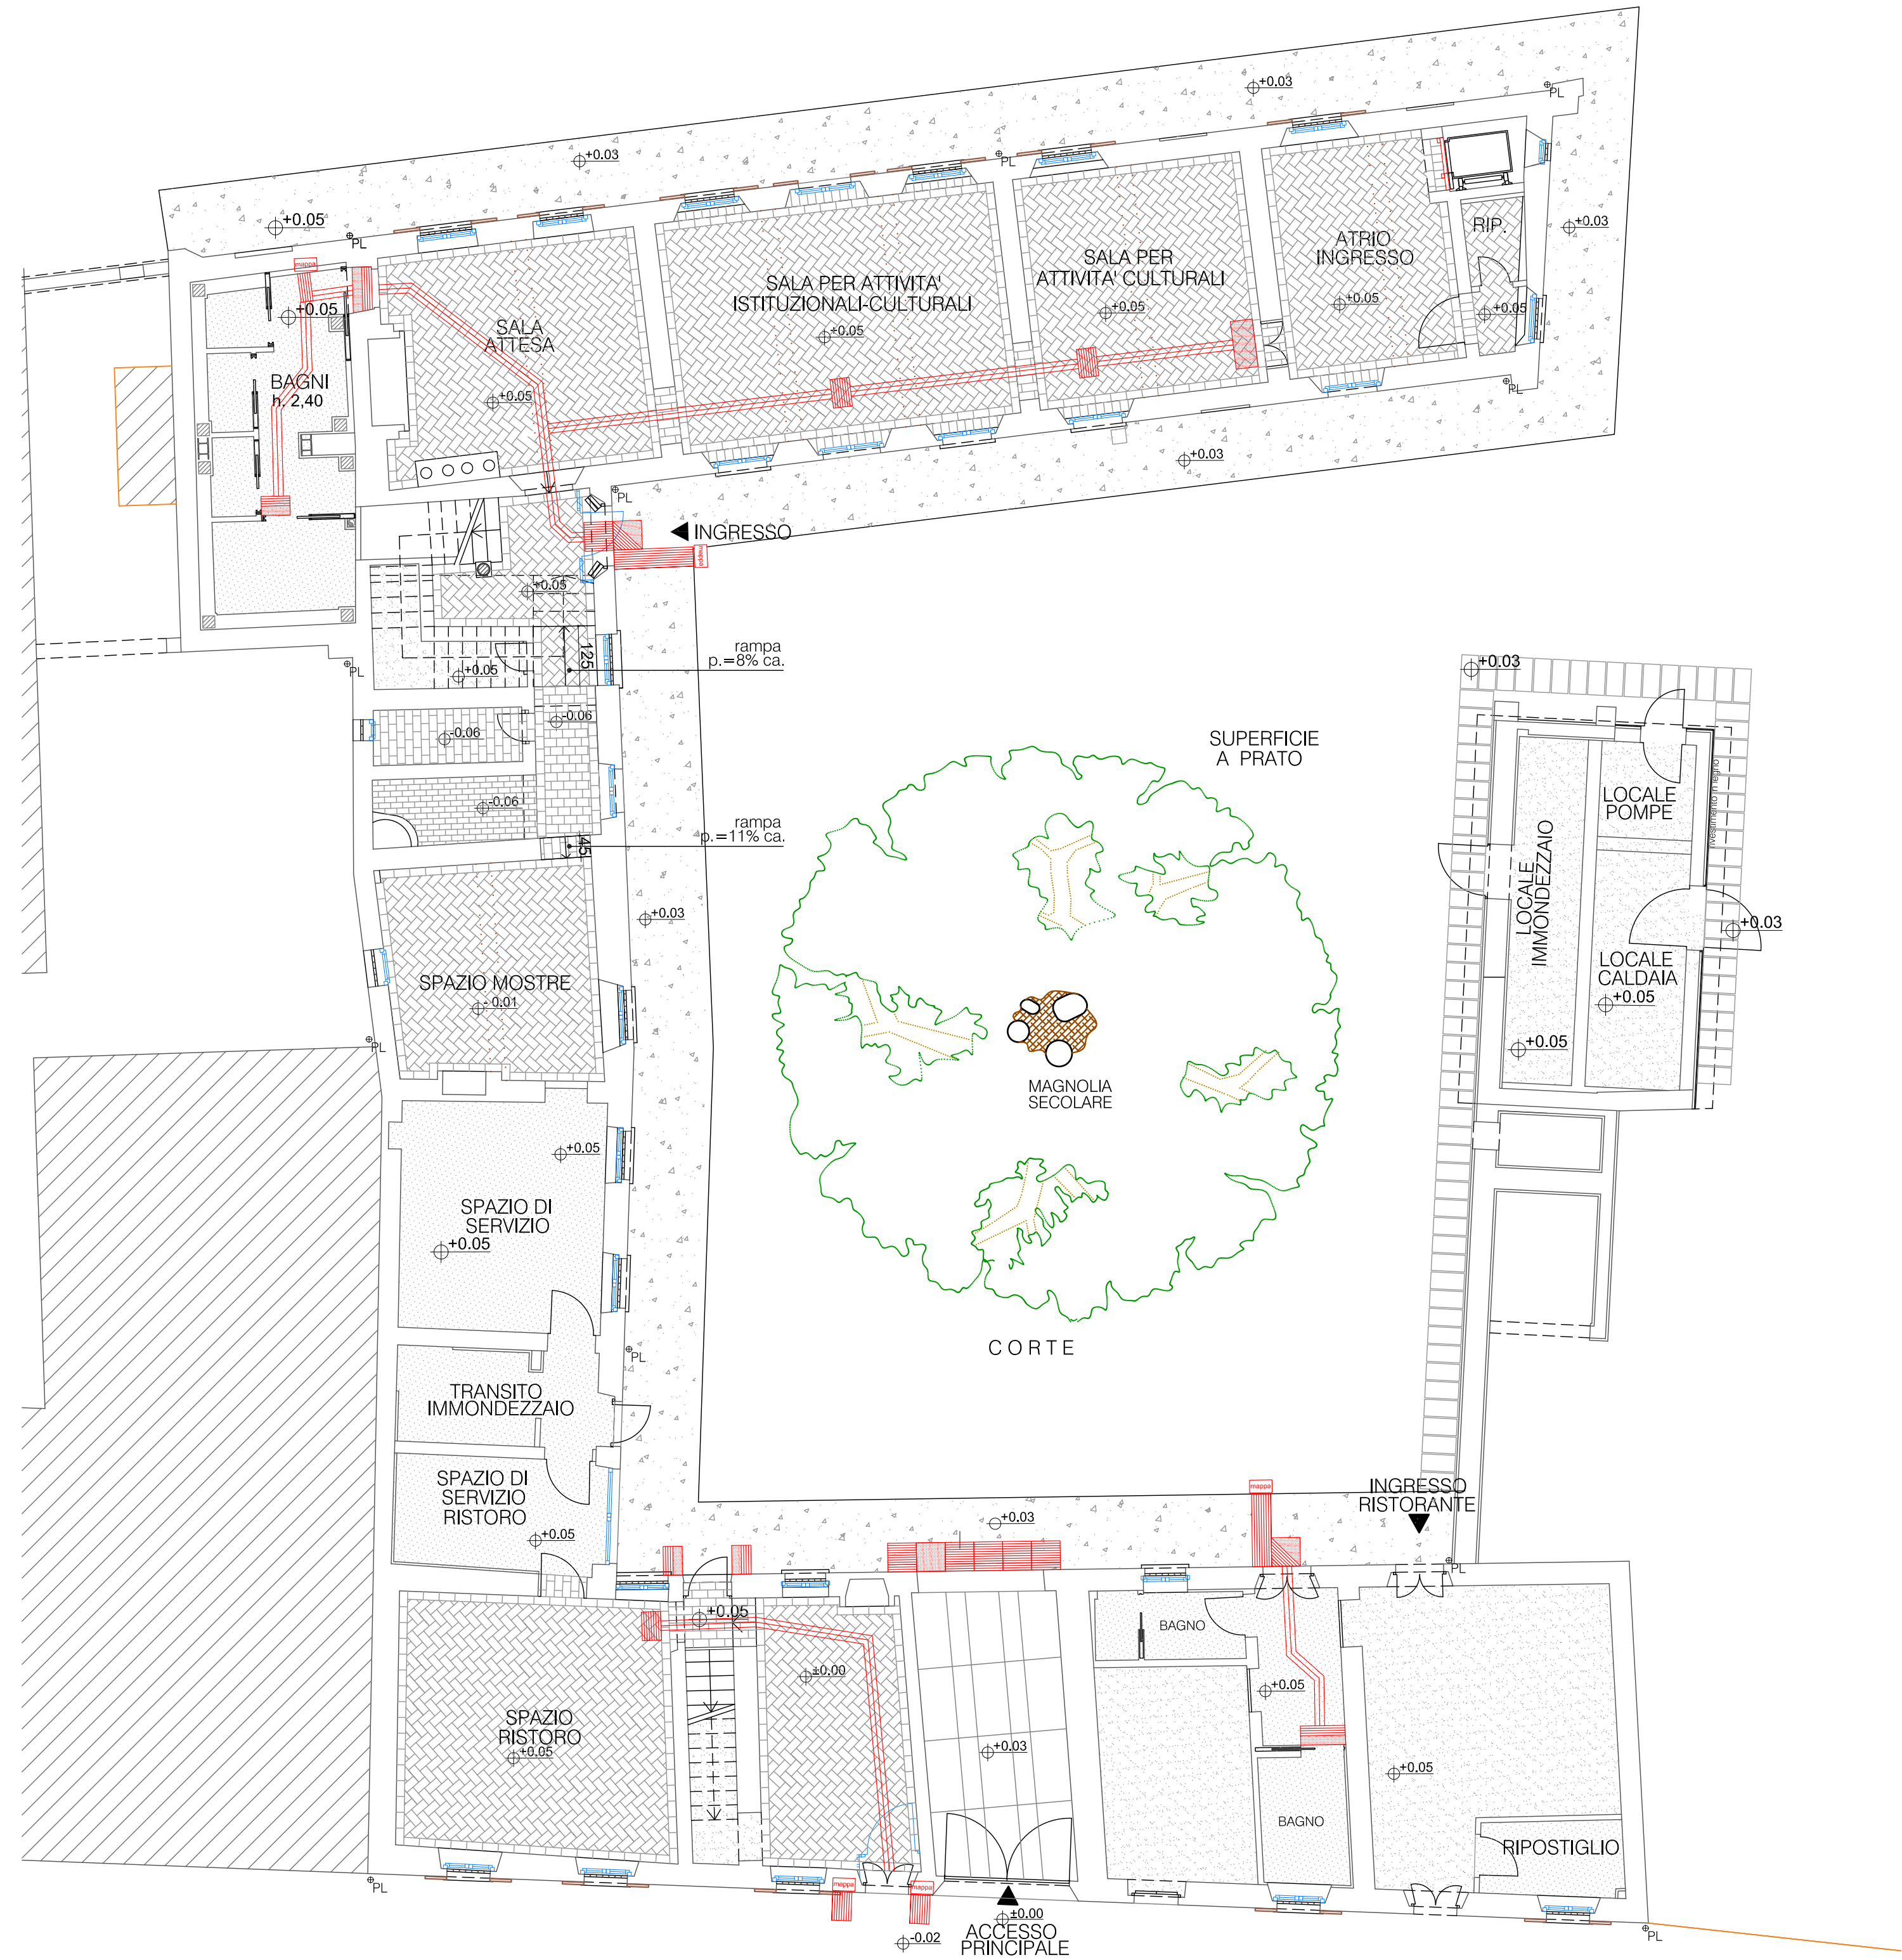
+0.03
PL
+0.03
PL
+0.05
PL
+0.03
SALA PER ATTIVITA' ISTITUZIONALI-CULTURALI
+0.05
SALA PER ATTIVITA' CULTURALI
+0.05
ATRIO INGRESSO
+0.05
RIP.
+0.05
PL
+0.05
SALA ATTESA
+0.05
BAGNI
h. 2,40
+0.03
PL
INGRESSO
+0.05
+0.05
PL
rampa
p.=8% ca.
125
-0.06
-0.06
-0.06
rampa
p.=11% ca.
45
+0.03
SUPERFICIE A PRATO
+0.03
LOCALE POMPE
LOCALE IMMONDEZZAIO
LOCALE CALDAIA
+0.05
+0.03
+0.05
SPAZIO MOSTRE
-0.01
PL
MAGNOLIA SECOLARE
+0.05
SPAZIO DI SERVIZIO
+0.05
PL
CORTE
TRANSITO IMMONDEZZAIO
SPAZIO DI SERVIZIO RISTORO
+0.05
+0.03
INGRESSO RISTORANTE
PL
+0.05
BAGNO
±0.00
SPAZIO RISTORO
+0.05
+0.05
+0.03
+0.05
BAGNO
RIPOSTIGLIO
PL
±0.00
ACCESSO PRINCIPALE
-0.02
PL